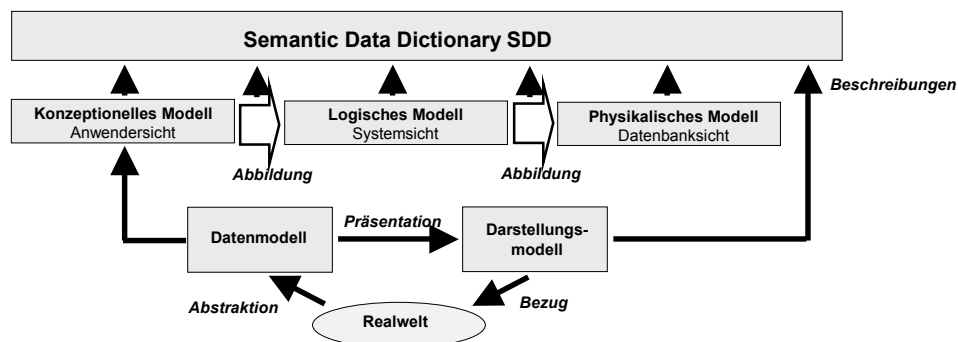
Semantic Data Dictionary SDD

Beschreibungen

Konzeptionelles Modell
Anwendersicht

Logisches Modell
Systemsicht

Physikalisches Modell
Datenbanksicht

Abbildung

Abbildung

Datenmodell

Präsentation

Darstellungsmodell

Abstraktion

Bezug

Realwelt